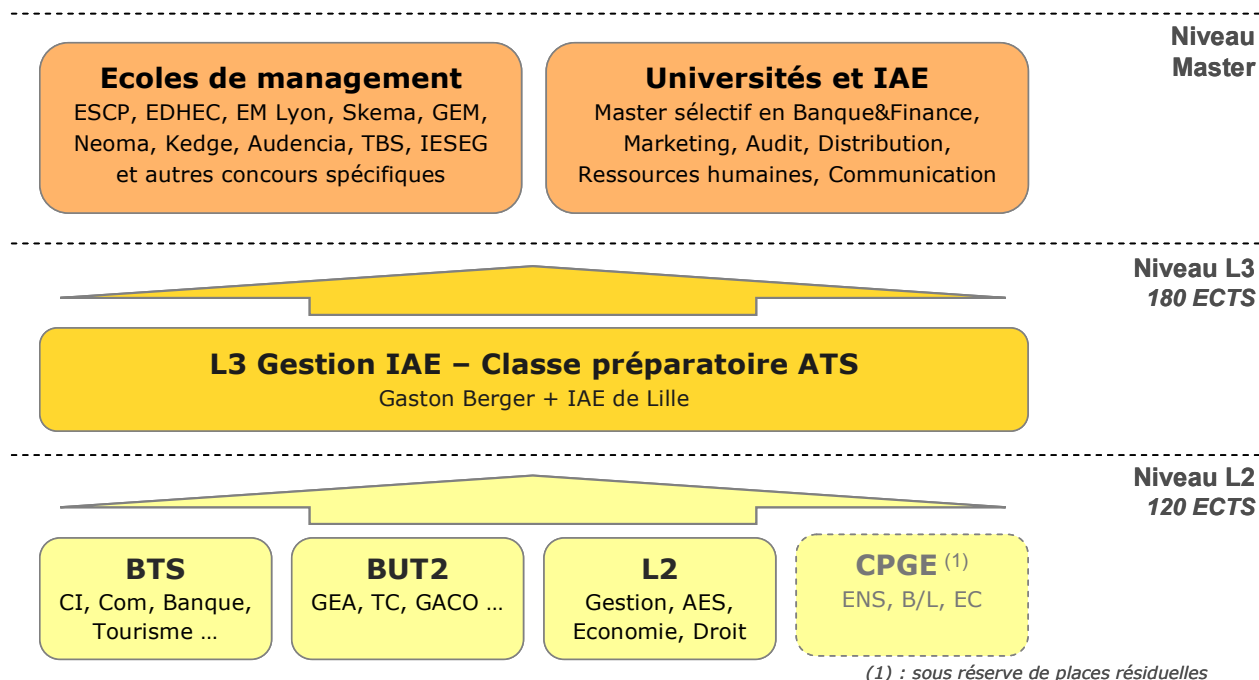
Niveau Master

Ecoles de management
ESCP, EDHEC, EM Lyon, Skema, GEM, Neoma, Kedge, Audencia, TBS, IESEG et autres concours spécifiques

Universités et IAE
Master sélectif en Banque&Finance, Marketing, Audit, Distribution, Ressources humaines, Communication

Niveau L3
180 ECTS

L3 Gestion IAE – Classe préparatoire ATS
Gaston Berger + IAE de Lille

Niveau L2
120 ECTS

BTS
CI, Com, Banque, Tourisme …

BUT2
GEA, TC, GACO …

L2
Gestion, AES, Economie, Droit

CPGE $^{(1)}$
ENS, B/L, EC

(1) : sous réserve de places résiduelles